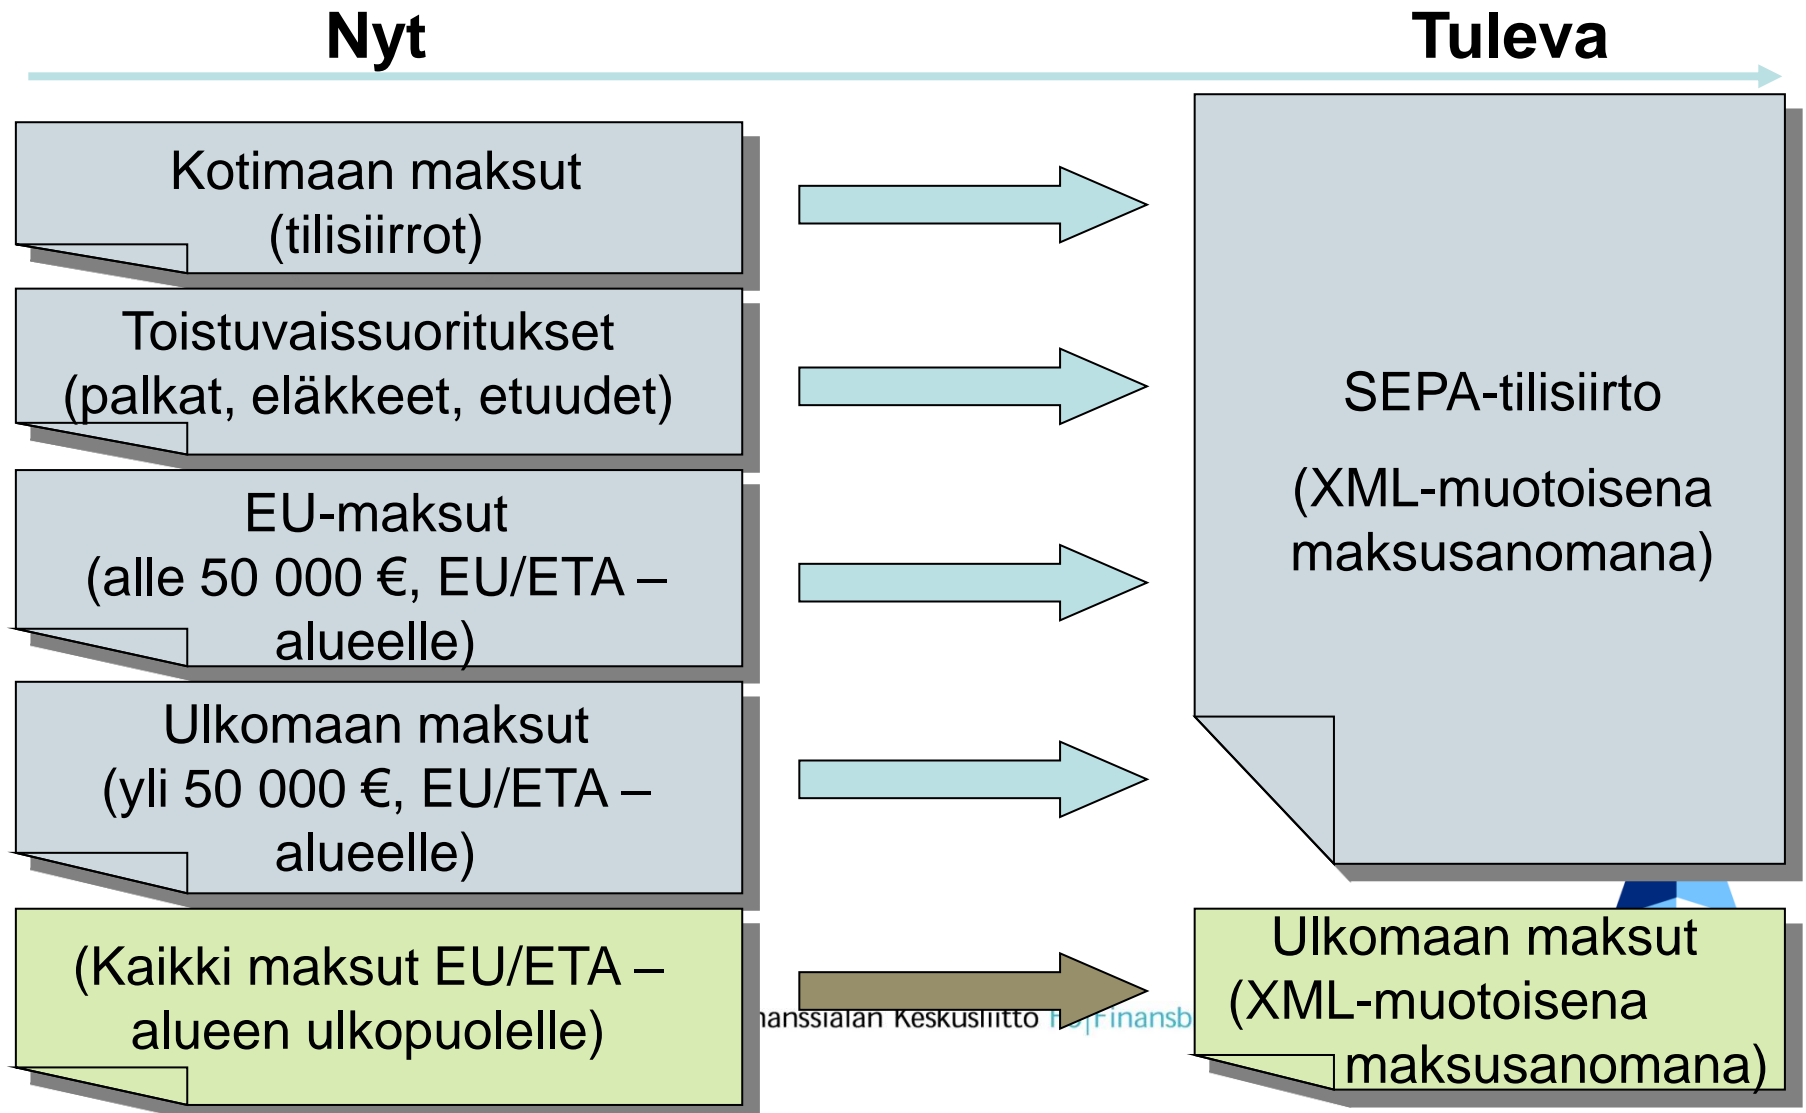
Nyt

Tuleva

Kotimaan maksut (tilisiirrot)

Toistuvaissuoritukset (palkat, eläkkeet, etuudet)

EU-maksut (alle 50 000 €, EU/ETA –alueelle)

Ulkomaan maksut (yli 50 000 €, EU/ETA –alueelle)

(Kaikki maksut EU/ETA –alueen ulkopuolelle)

SEPA-tilisiirto

(XML-muotoisena maksusanomana)

Ulkomaan maksut (XML-muotoisena maksusanomana)

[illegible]anssialan Keskusliitto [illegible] Finansb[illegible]